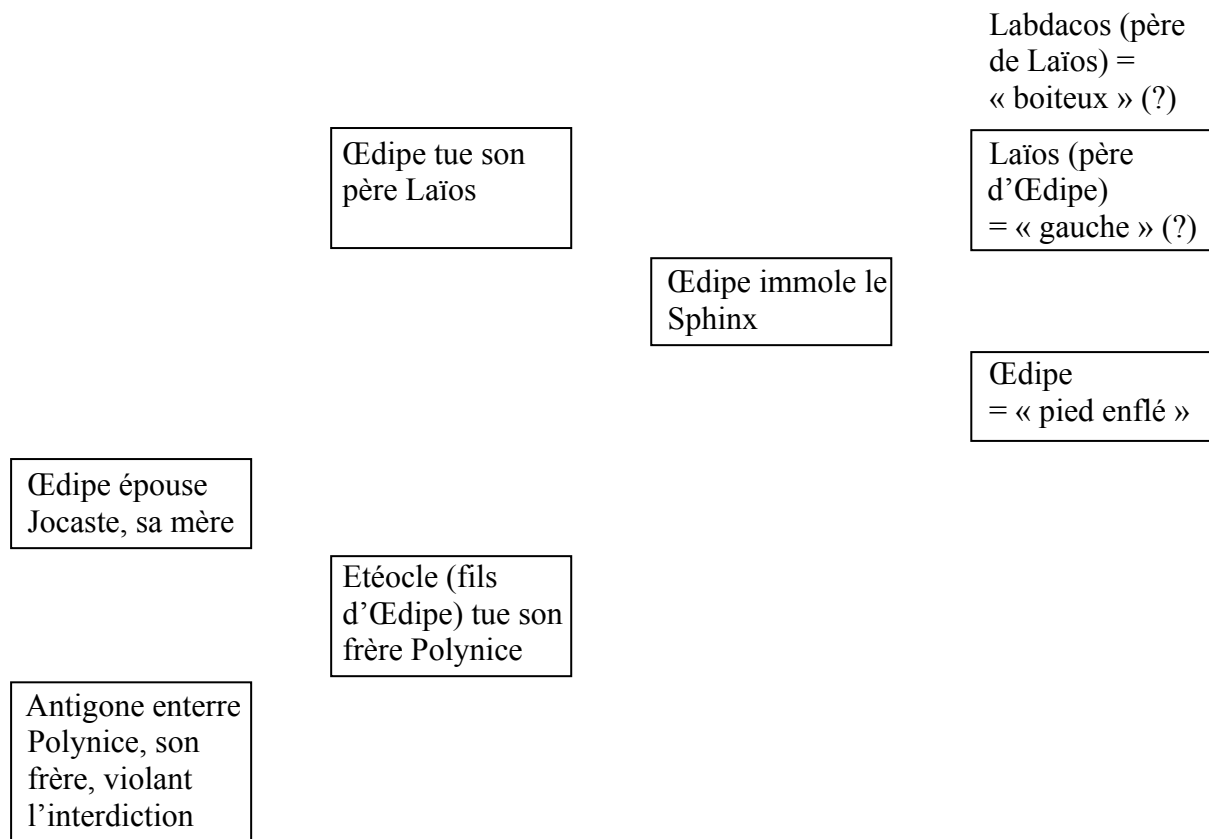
Labdacos (père de Laïos) = « boiteux » (?)

Œdipe tue son père Laïos

Laïos (père d'Œdipe) = « gauche » (?)

Œdipe immole le Sphinx

Œdipe = « pied enflé »

Œdipe épouse Jocaste, sa mère

Etéocle (fils d'Œdipe) tue son frère Polynice

Antigone enterre Polynice, son frère, violant l'interdiction